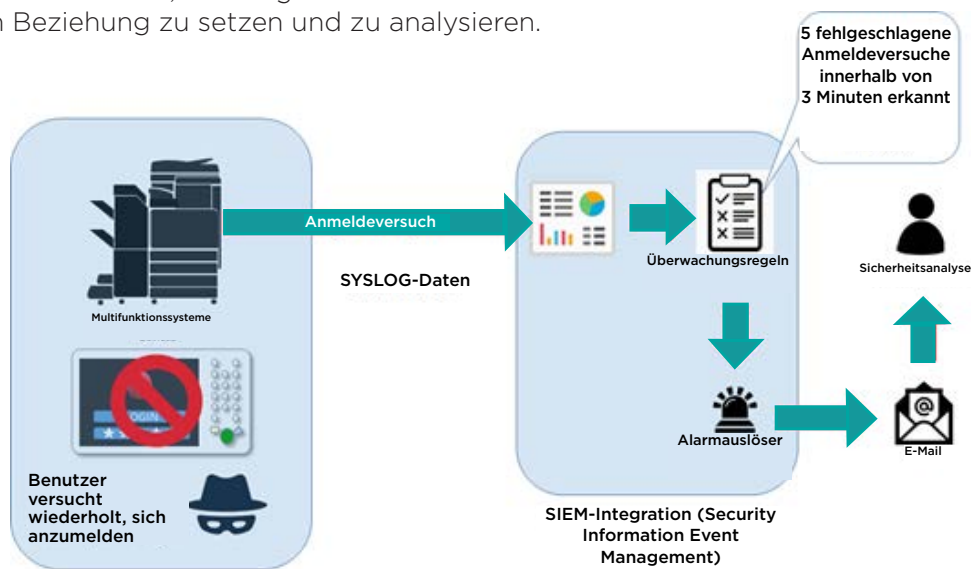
n Beziehung zu setzen und zu analysieren.

5 fehlgeschlagene Anmeldeversuche innerhalb von 3 Minuten erkannt

Anmeldeversuch

SYSLOG-Daten

Multifunktionssysteme

LOGIN

Benutzer versucht wiederholt, sich anzumelden

Überwachungsregeln

Alarmauslöser

SIEM-Integration (Security Information Event Management)

Sicherheitsanalyse

E-Mail